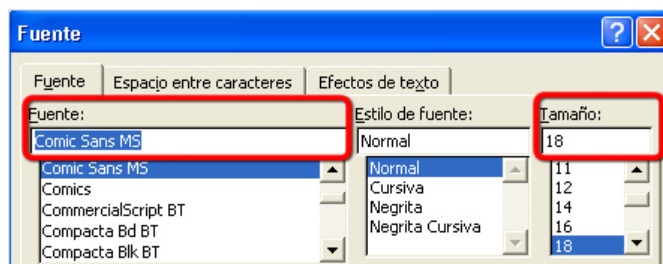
Fuente

Fuente | Espacio entre caracteres | Efectos de texto

Fuente:
Comic Sans MS
Comic Sans MS
Comics
CommercialScript BT
Compacta Bd BT
Compacta Blk BT

Estilo de fuente:
Normal
Normal
Cursiva
Negrita
Negrita Cursiva

Tamaño:
18
11
12
14
16
18